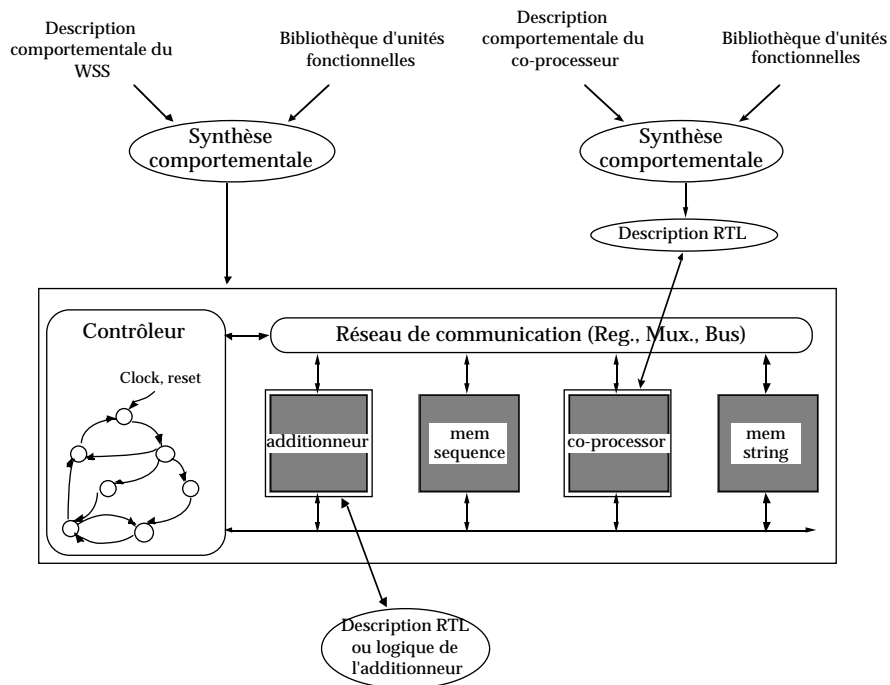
Description comportementale du WSS

Bibliothèque d'unités fonctionnelles

Description comportementale du co-processeur

Bibliothèque d'unités fonctionnelles

Synthèse comportementale

Synthèse comportementale

Description RTL

Contrôleur

Réseau de communication (Reg., Mux., Bus)

Clock, reset

additionneur

mem sequence

co-processor

mem string

Description RTL ou logique de l'additionneur